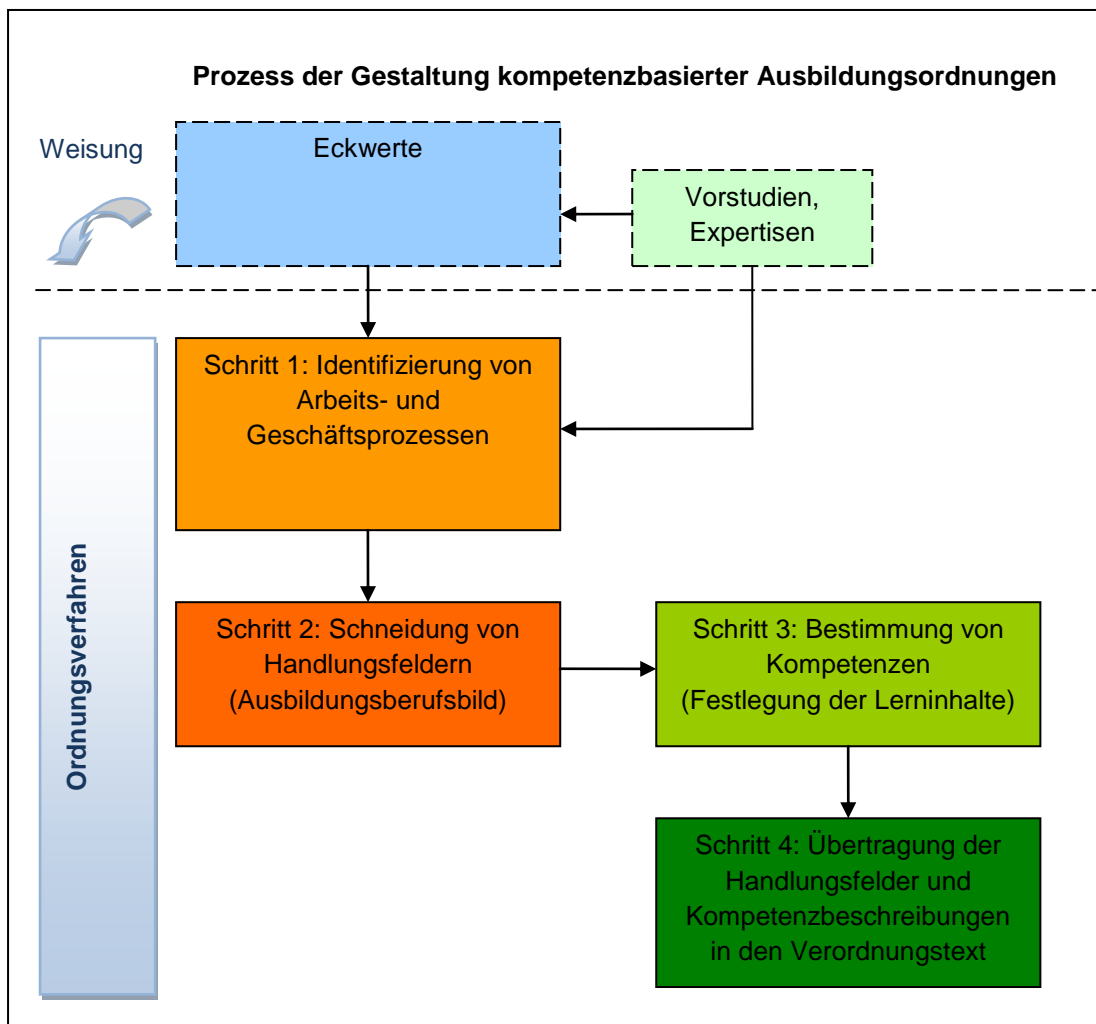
Prozess der Gestaltung kompetenzbasierter Ausbildungsordnungen

Weisung

Eckwerte

Vorstudien, Expertisen

Ordnungsverfahren

Schritt 1: Identifizierung von Arbeits- und Geschäftsprozessen

Schritt 2: Schneidung von Handlungsfeldern (Ausbildungsberufsbild)

Schritt 3: Bestimmung von Kompetenzen (Festlegung der Lerninhalte)

Schritt 4: Übertragung der Handlungsfelder und Kompetenzbeschreibungen in den Verordnungstext